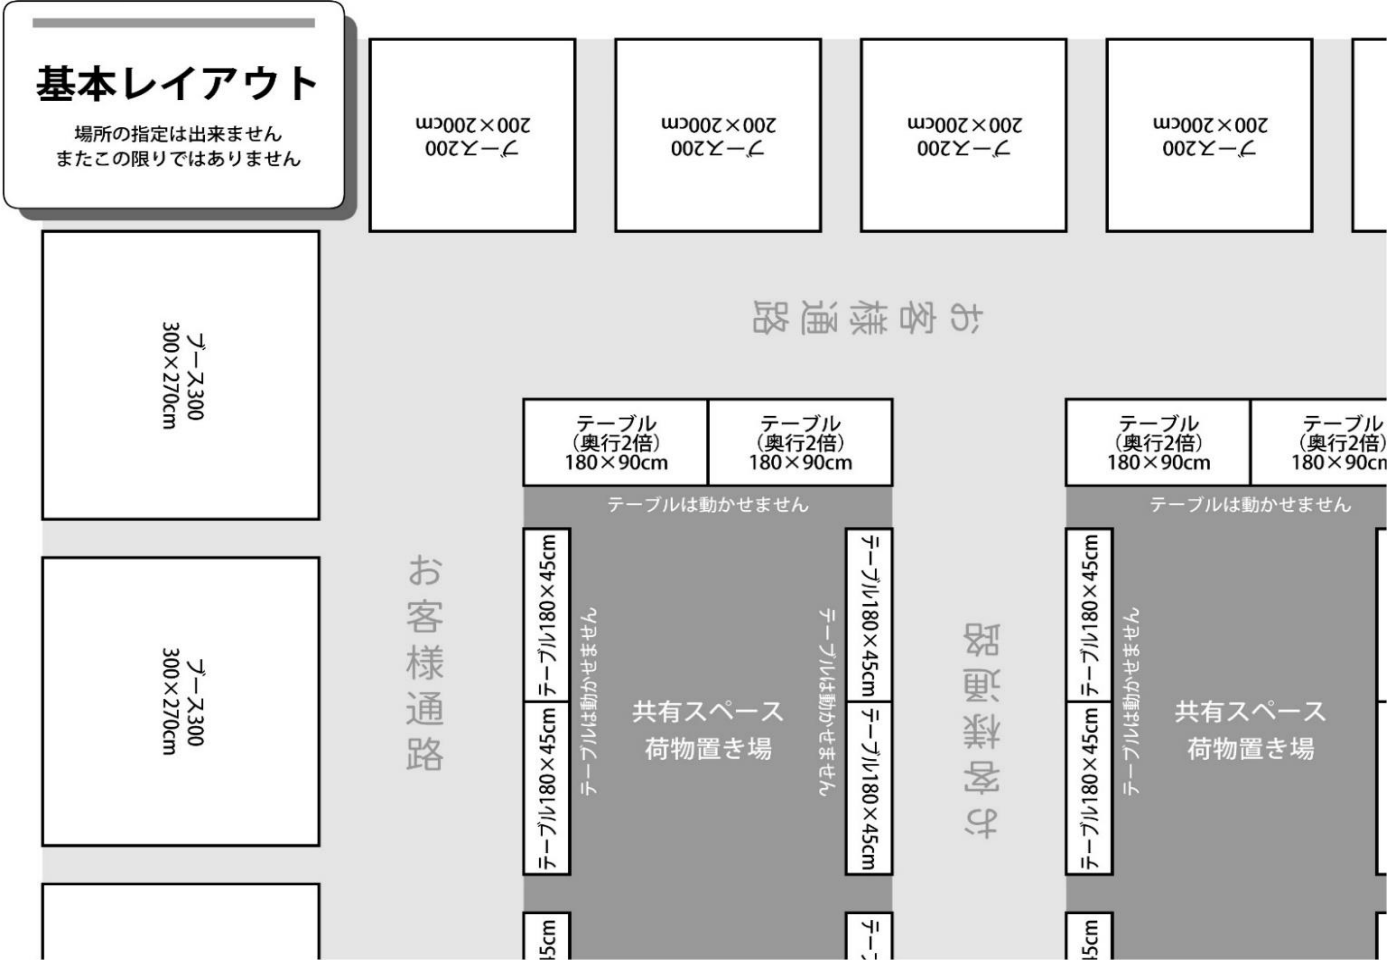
基本レイアウト

場所の指定は出来ません
またこの限りではありません

ブース200
200×200cm

ブース200
200×200cm

ブース200
200×200cm

ブース200
200×200cm

ブース300
300×270cm

ブース300
300×270cm

お客様通路

テーブル
(奥行2倍)
180×90cm

テーブル
(奥行2倍)
180×90cm

テーブルは動かせません

テーブル180×45cm

テーブル180×45cm

テーブルは動かせません

共有スペース
荷物置き場

テーブルは動かせません

テーブル180×45cm

テーブル180×45cm

お客様通路

お客様通路

テーブル
(奥行2倍)
180×90cm

テーブル
(奥行2倍)
180×90cm

テーブルは動かせません

テーブル180×45cm

テーブル180×45cm

テーブルは動かせません

共有スペース
荷物置き場

5cm

テー

5cm